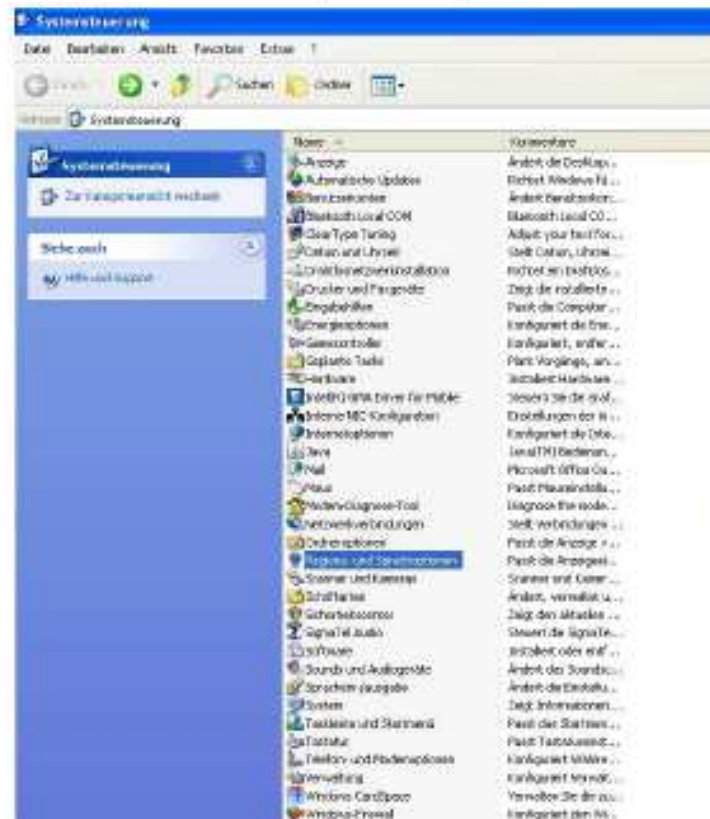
Systemsteuerung

Datei Bearbeiten Ansicht Favoriten Extras ?

Zurück Suchen Ordner

Adresse Systemsteuerung

Systemsteuerung

Zur Kategorieansicht wechseln

Siehe auch

Hilfe und Support

| Name | Kommentare |
|---|---|
| Anzeige | Ändert die Desktop... |
| Automatische Updates | Richtet Windows N... |
| Benutzerkonten | Ändert Benutzerkon... |
| Bluetooth Local COM | Bluetooth Local CO... |
| ClearType Tuning | Adjust your text for... |
| Datum und Uhrzeit | Stellt Datum, Uhrzei... |
| Drahtlosnetzwerkinstallation | Richtet ein Drahtlos... |
| Drucker und Faxgeräte | Zeigt die installierte... |
| Eingabehilfen | Passt die Computer... |
| Energieoptionen | Konfiguriert die Ene... |
| Gamecontroller | Konfiguriert, entfer... |
| Geplante Tasks | Plant Vorgänge, am... |
| Hardware | Installiert Hardware ... |
| Intel(R) GMA Driver for Mobile | Steuern Sie die Graf... |
| Interne NIC Konfiguration | Einstellungen der in... |
| Internetoptionen | Konfiguriert die Inte... |
| Java | Java(TM) Bedienun... |
| Mail | Microsoft Office Ou... |
| Maus | Passt Mauseinstellu... |
| Modem-Diagnose-Tool | Diagnose the mode... |
| Netzwerkverbindungen | Stellt Verbindungen ... |
| Ordneroptionen | Passt die Anzeige ... |
| Regions- und Sprachoptionen | Passt die Anzeigeei... |
| Scanner und Kameras | Scanner und Kamer... |
| Schriftarten | Anzeigen, verwaltet u... |
| Sicherheitscenter | Zeigt den aktuellen ... |
| SigmaTel Audio | Steuert die SigmaTe... |
| Software | Installiert oder entf... |
| Sounds und Audiogeräte | Ändert das Soundsc... |
| Sprachein-/ausgabe | Ändert die Einstellu... |
| System | Zeigt Informationen... |
| Taskleiste und Startmenü | Passt das Startmen... |
| Tastatur | Passt Tastatureinst... |
| Telefon- und Modemoptionen | Konfiguriert Wählre... |
| Verwaltung | Konfiguriert Verwalt... |
| Windows CardSpace | Verwalten Sie die zu... |
| Windows-Firewall | Konfiguriert den Wi... |